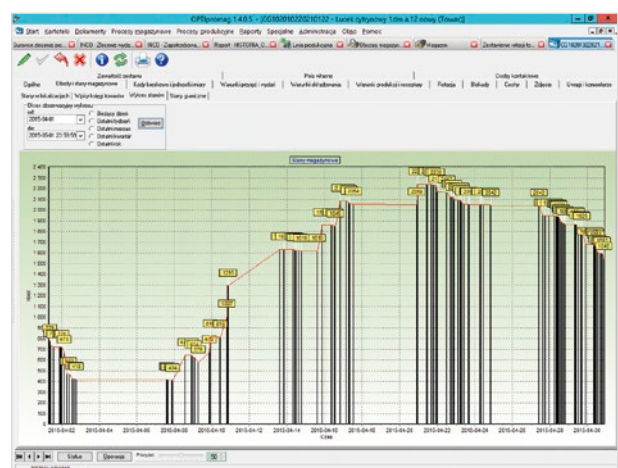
OPTIprotrag 1.4.0.5 - [CG1602010220210132 - Łuceń tytanowy 1,0m a 12 nowy (Towar)]

Start Kartoteki Dokumenty Procesy magazynowe Procesy produkcyjne Raporty Specjalne Administracja Okno Pomoc

Zamówienia Zlecenia Zapotrzebowa Raport HISTORIA Linia produkcyjna Obrocie magazyn Magazyn Zestawienie zleceń

Zamówione zestawy | Pole własne | Osoby kontaktowe

Ogólne | Obroty i stany magazynowe | Koszty bezkosztowe i jednostkowe | Warunki zakupu i sprzedaży | Warunki dostawy | Warunki produkcji i receptura | Rotacja | Braki | Ceny | Zdjęcie | Uwagi i komentarze

Stany w lokalizacjach | Wykorzystanie kosztów | Wykres stanów | Stany graniczne

Okres obserwacji wykresu
od: 2015-04-01
do: 2015-05-01 23:59:59
Bieżący dzień
Ostatni tydzień
Ostatni miesiąc
Ostatni kwartał
Ostatni rok
Odśwież

Stany magazynowe

Ilość

2 400
2 300
2 200
2 100
2 000
1 900
1 800
1 700
1 600
1 500
1 400
1 300
1 200
1 100
1 000
900
800
700
600
500
400
300
200
100
0

2015-04-02 2015-04-04 2015-04-06 2015-04-08 2015-04-10 2015-04-12 2015-04-14 2015-04-16 2015-04-18 2015-04-20 2015-04-22 2015-04-24 2015-04-26 2015-04-28 2015-04-30

Czas

Status Operacja Postęp